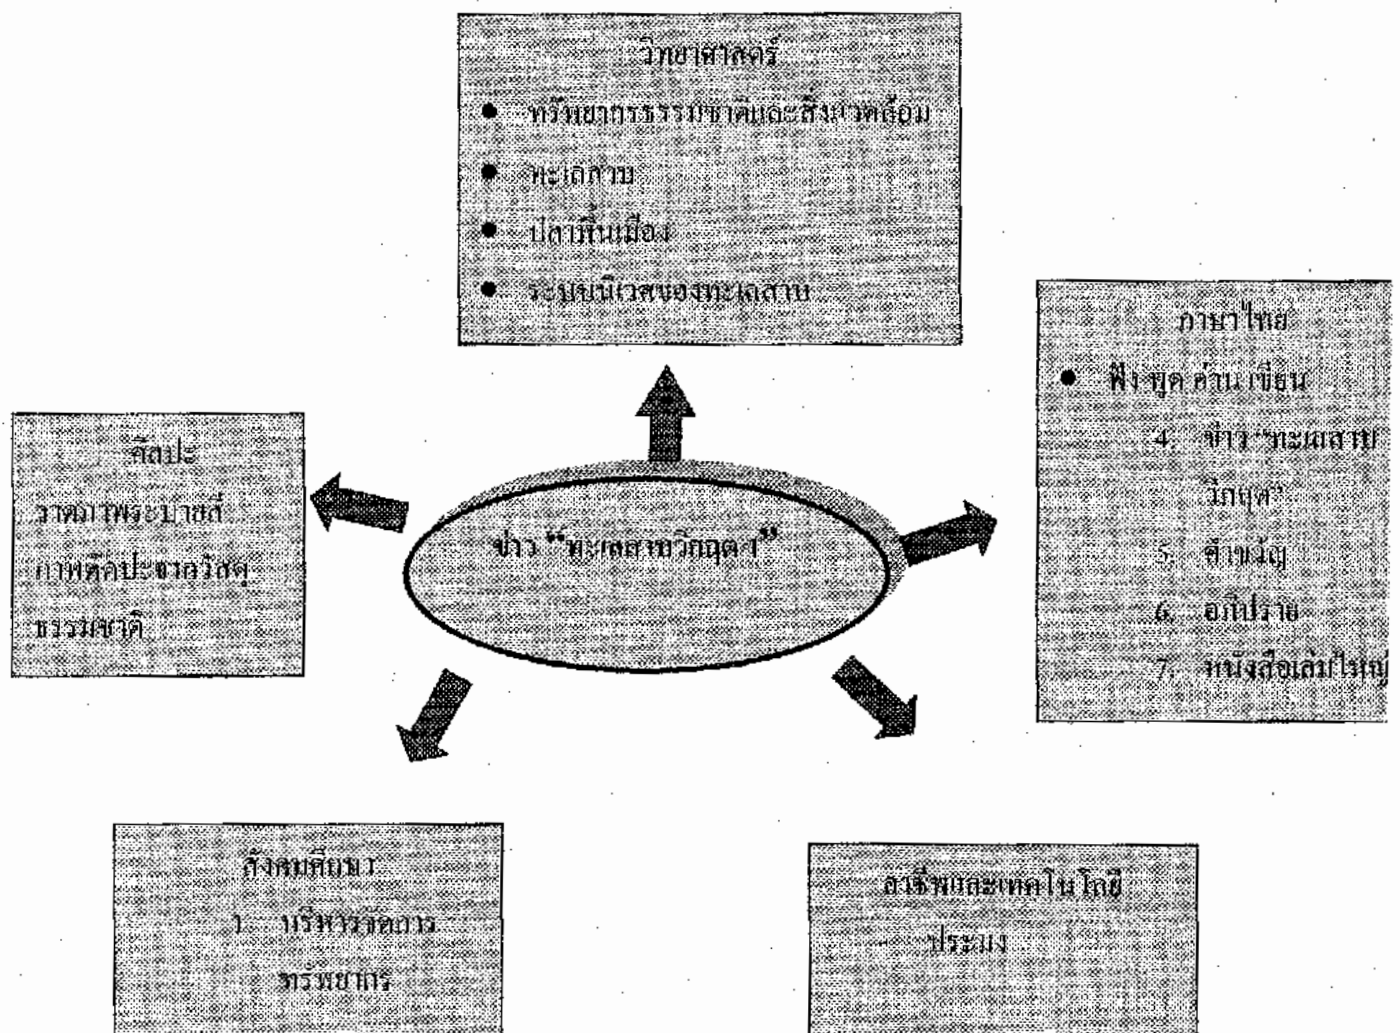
วิทยาศาสตร์

- ทรัพยากรธรรมชาติและสิ่งแวดล้อม
- ทะเลสาบ
- ปลาพื้นเมือง
- ระบบนิเวศของทะเลสาบ

ภาษาไทย

- ฟัง พูด อ่าน เขียน

4. ข่าว "ทะเลสาบวิกฤต"
5. คำขวัญ
6. อภิปราย
7. หนังสือเล่มใหญ่

ศิลปะ
วาดภาพระบายสี
ภาพศิลปะจากวัสดุธรรมชาติ

ข่าว "ทะเลสาบวิกฤต"

สังคมศึกษา

1. บริหารจัดการทรัพยากร

อาชีพและเทคโนโลยี
ประมง